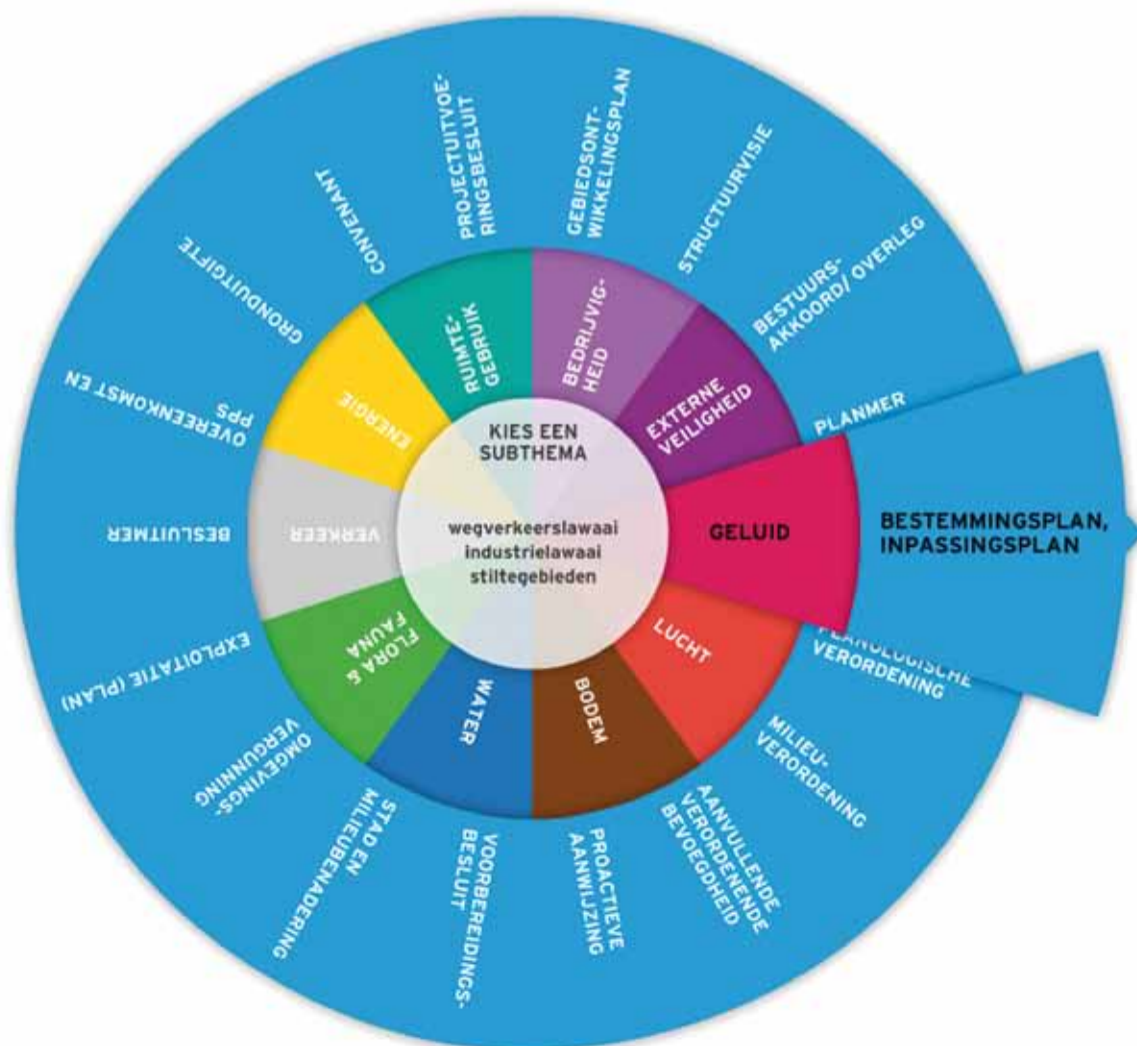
KIES EEN SUBTHEMA

wegverkeerslawaai
industrielawaai
stiltegebieden

RUIMTE-GEBRUIK

BEDRIJVIG-HEID

EXTERNE VEILIGHEID

GELUID

LUCHT

BODEM

WATER

FLORA & FAUNA

VERKEER

ENERGIE

GEBIEDSONT-WIKKELINGSPLAN

STRUCTUURVISIE

BESTUURS-AKKOORD/ OVERLEG

PLANMER

BESTEMMINGSPLAN, INPASSINGSPLAN

PLANOLOGISCHE VERORDENING

MILIEU-VERORDENING

AANVULLENDE VERORDENENDE BEVOEGDHEID

PROACTIEVE AANWIJZING

VOORBEREIDINGS-BESLUIT

STAD EN MILIEUBENADERING

OMGEVINGS-VERGUNNING

EXPLOITATIE (PLAN)

BESLUITMER

OVEREENKOMST EN PPS

GRONDUITGIFTE

CONVENANT

PROJECTUITVOE-RINGSBESLUIT